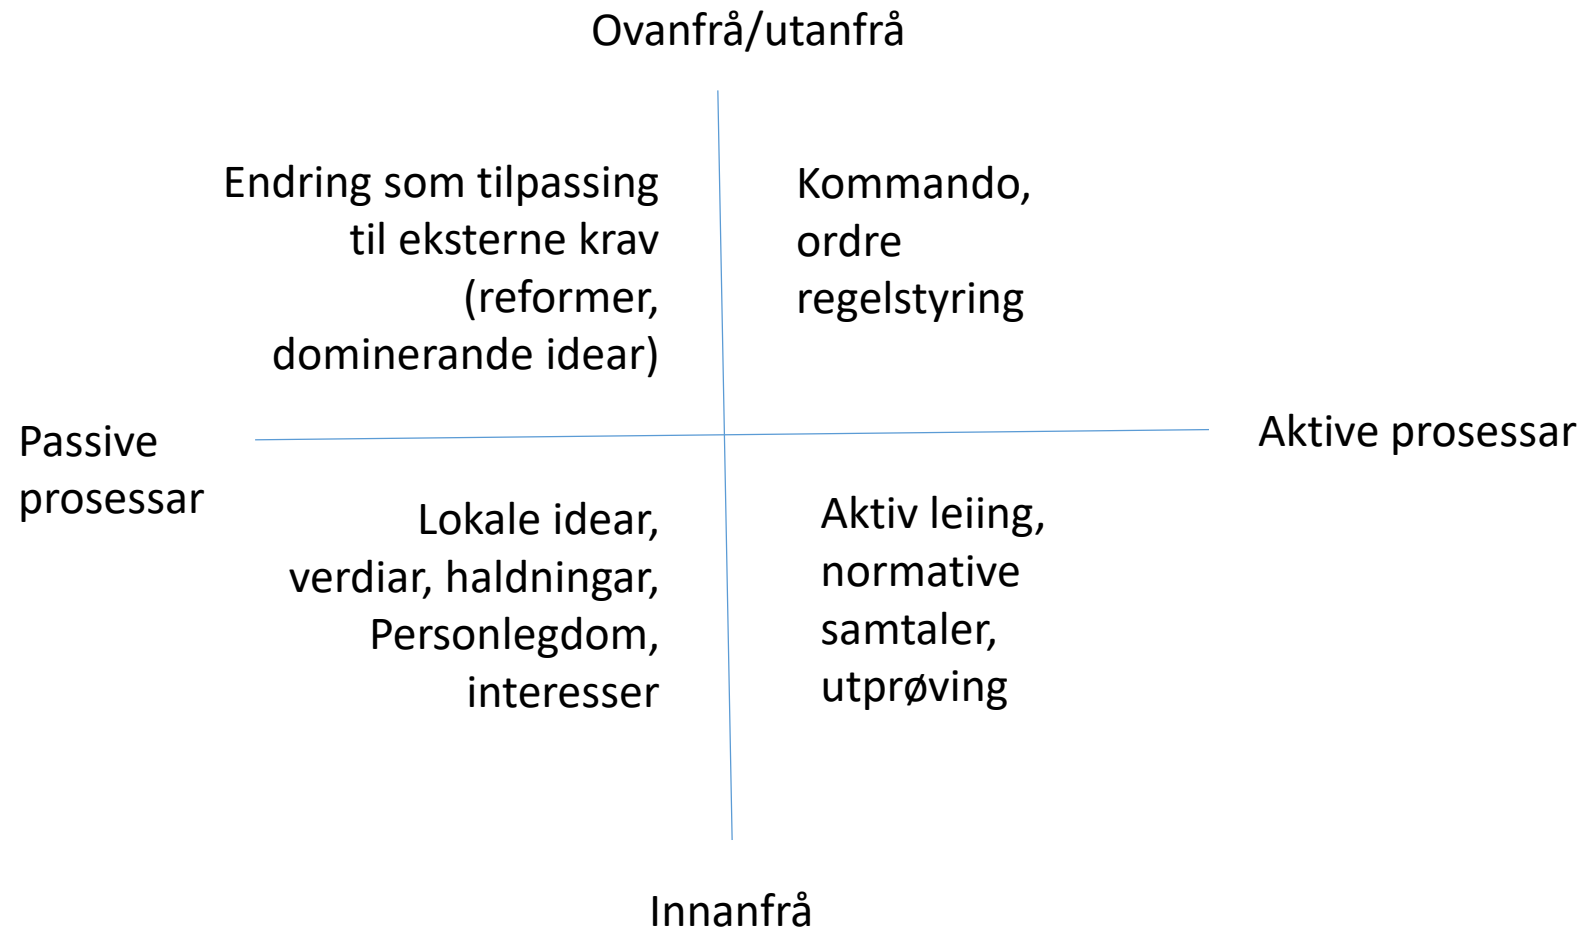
Ovanfrå/utanfrå

Endring som tilpassing til eksterne krav (reformer, dominerande idear)

Kommando, ordre regelstyring

Passive prosessar

Aktive prosessar

Lokale idear, verdiar, haldningar, Personlegdom, interesser

Aktiv leiing, normative samtaler, utprøving

Innanfrå